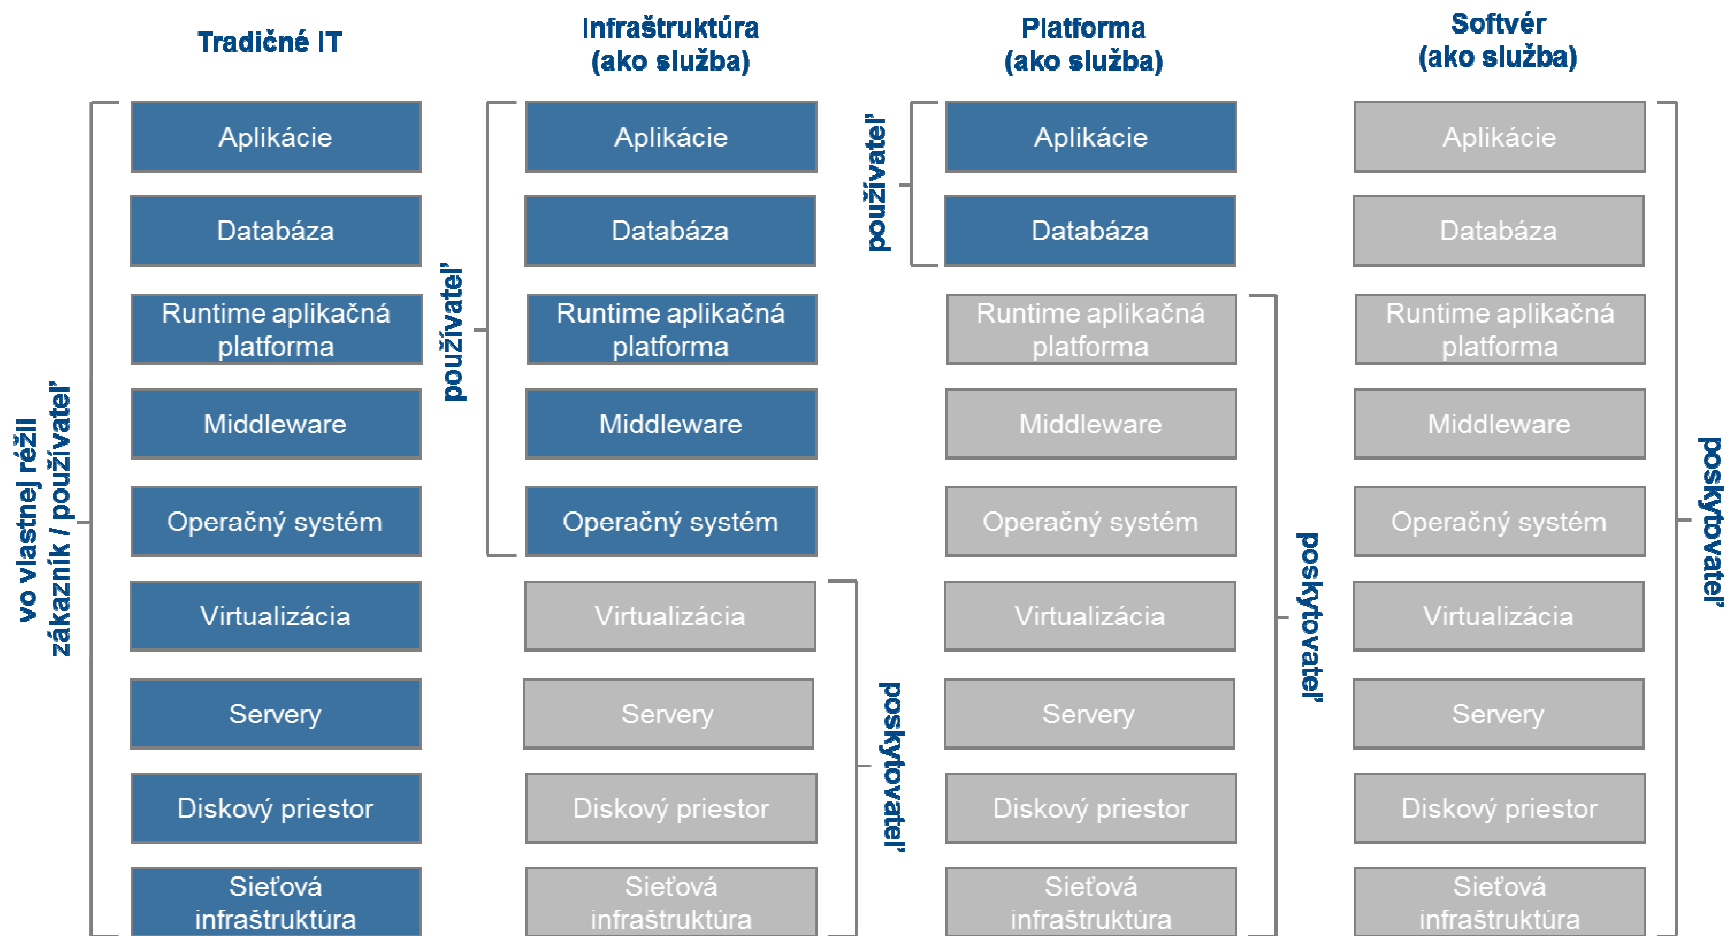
Tradičné IT

vo vlastnej réžii zákazník / používateľ

Aplikácie

Databáza

Runtime aplikačná platforma

Middleware

Operačný systém

Virtualizácia

Servery

Diskový priestor

Sieťová infraštruktúra

Infraštruktúra (ako služba)

používateľ

Aplikácie

Databáza

Runtime aplikačná platforma

Middleware

Operačný systém

Virtualizácia

Servery

Diskový priestor

Sieťová infraštruktúra

poskytovateľ

Platforma (ako služba)

používateľ

Aplikácie

Databáza

Runtime aplikačná platforma

Middleware

Operačný systém

Virtualizácia

Servery

Diskový priestor

Sieťová infraštruktúra

poskytovateľ

Softvér (ako služba)

Aplikácie

Databáza

Runtime aplikačná platforma

Middleware

Operačný systém

Virtualizácia

Servery

Diskový priestor

Sieťová infraštruktúra

poskytovateľ